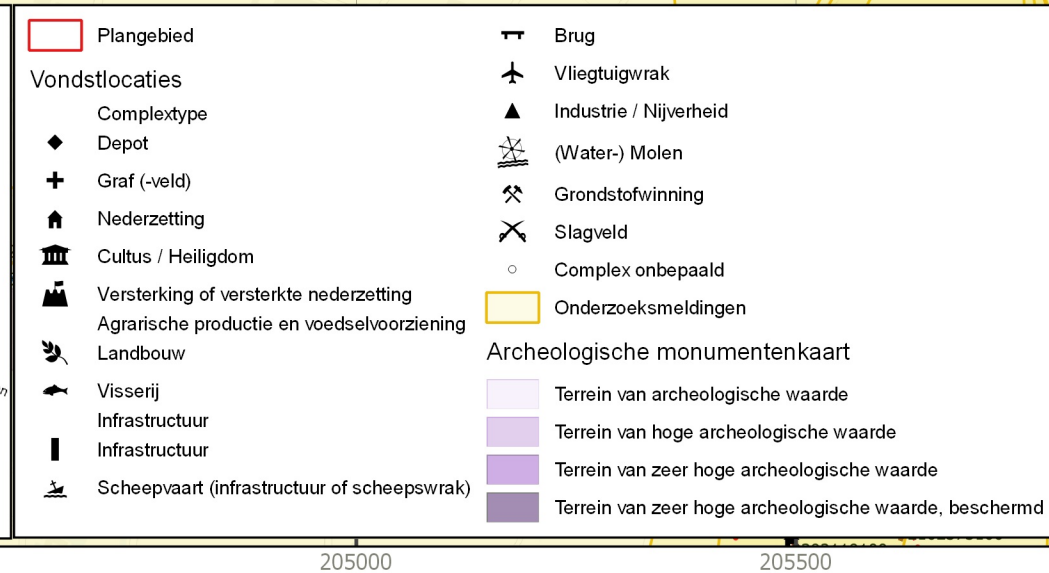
Plangebied

Vondstlocaties

Complextype

Depot

Graf (-veld)

Nederzetting

Cultus / Heiligdom

Versterking of versterkte nederzetting

Agrarische productie en voedselvoorziening

Landbouw

Visserij

Infrastructuur

Infrastructuur

Scheepvaart (infrastructuur of scheepswrak)

Brug

Vliegtuigwrak

Industrie / Nijverheid

(Water-) Molen

Grondstofwinning

Slagveld

Complex onbepaald

Onderzoeksmeldingen

Archeologische monumentenkaart

Terrein van archeologische waarde

Terrein van hoge archeologische waarde

Terrein van zeer hoge archeologische waarde

Terrein van zeer hoge archeologische waarde, beschermd

205000

205500